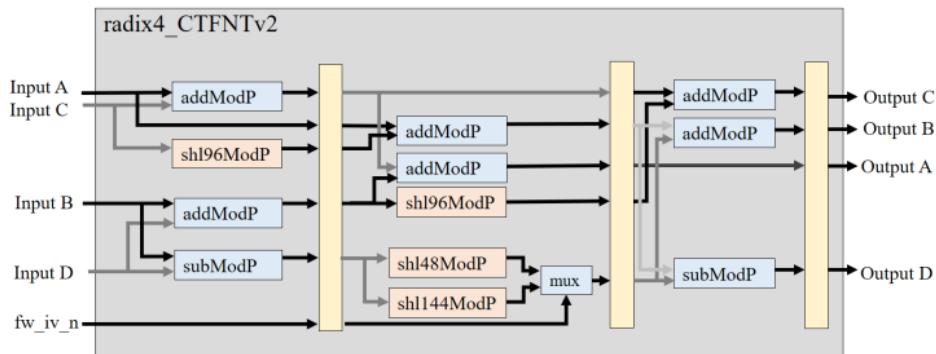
radix4_CTFNTv2

Input A
Input C
Input B
Input D
fw_iv_n

addModP
shl96ModP
addModP
subModP

addModP
addModP
shl96ModP
shl48ModP
shl144ModP
mux

addModP
addModP
subModP

Output C
Output B
Output A
Output D